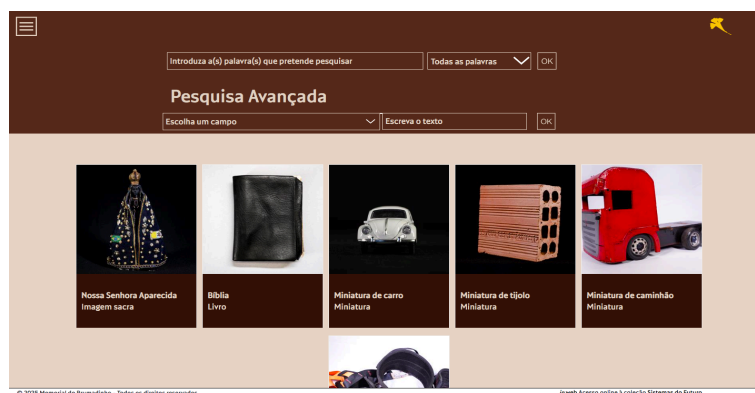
Introduza a(s) palavra(s) que pretende pesquisar
Todas as palavras
OK

Pesquisa Avançada

Escolha um campo
Escreva o texto
OK

Nossa Senhora Aparecida
Imagem sacra

Bíblia
Livro

Miniatura de carro
Miniatura

Miniatura de tijolo
Miniatura

Miniatura de caminhão
Miniatura

© 20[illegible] Memorial de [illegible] - Todos os direitos reservados
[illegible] Acesso online à coleção Sistemas do Futuro